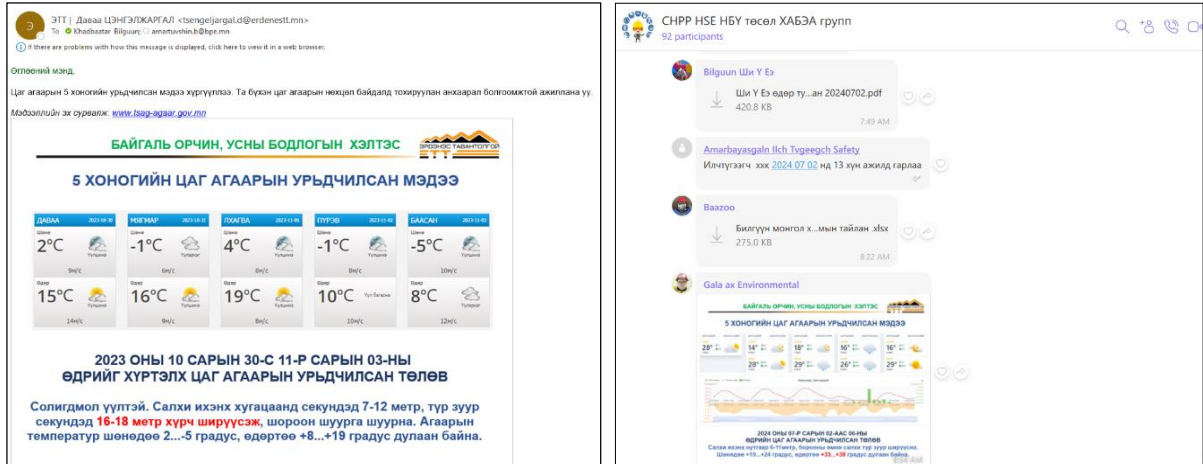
ЭТТ | Даваа ЦЭНГЭЛЖАРГАЛ <tsengeljargal.d@erdenestt.mn>
To Khadbaatar Bilguun; amartuvshin.b@bpe.mn
If there are problems with how this message is displayed, click here to view it in a web browser.

Өглөөний мэнд,

Цаг агаарын 5 хоногийн урьдчилсан мэдээ хүргүүлээ. Та бүхэн цаг агаарын нөхцөл байдалд тохируулан анхаарал болгоомжтой ажиллана уу.

Мэдээллийн эх сурвалж: www.tsag-agaar.gov.mn

БАЙГАЛЬ ОРЧИН, УСНЫ БОДЛОГЫН ХЭЛТЭС

ЭРДЭНЭС ТАВАНТОЛГОЙ

5 ХОНОГИЙН ЦАГ АГААРЫН УРЬДЧИЛСАН МЭДЭЭ

| ДАВАА 2023-10-30 | МЯГМАР 2023-10-31 | ЛХАГВА 2023-11-01 | ПҮРЭВ 2023-11-02 | БААСАН 2023-11-03 |
|---|---|---|---|---|
| Шөнө 2°C Үүлшинэ 9м/с | Шөнө -1°C Үүлэрхэг 6м/с | Шөнө 4°C Үүлшинэ 8м/с | Шөнө -1°C Үүлшинэ 8м/с | Шөнө -5°C Үүлшинэ 10м/с |
| Өдөр 15°C Үүлшинэ 14м/с | Өдөр 16°C Үүлшинэ 9м/с | Өдөр 19°C Үүлшинэ 8м/с | Өдөр 10°C Үүл багасна 10м/с | Өдөр 8°C Үүлшинэ 12м/с |

2023 ОНЫ 10 САРЫН 30-С 11-Р САРЫН 03-НЫ ӨДРИЙГ ХҮРТЭЛХ ЦАГ АГААРЫН УРЬДЧИЛСАН ТӨЛӨВ

Солигдмол үүлтэй. Салхи ихэнх хугацаанд секундэд 7-12 метр, түр зуур секундэд 16-18 метр хүрч ширүүсэж, шороон шуурга шуурна. Агаарын температур шөнөдөө 2...-5 градус, өдөртөө +8...+19 градус дулаан байна.

СНРР HSE НБУ төсөл ХАБЭА групп
92 participants

Bilguun Ши У Еэ
Ши У Еэ өдөр ту...ан 20240702.pdf
420.8 KB
7:49 AM

Amarbayasgaln Ilch Tvgeegch Safety
Илчтүгээгч ххк 2024 07 02 нд 13 хүн ажилд гарлаа

Baazoo
Билгүүн монгол х...мын тайлан .xlsx
275.0 KB
8:22 AM

Gala ax Environmental
БАЙГАЛЬ ОРЧИН, УСНЫ БОДЛОГЫН ХЭЛТЭС
5 ХОНОГИЙН ЦАГ АГААРЫН УРЬДЧИЛСАН МЭДЭЭ
28° 14° 19° 16° 16°
28° 25° 29° 26° 28°
2024 ОНЫ 07-Р САРЫН 02-ААС 06-НЫ ӨДРИЙГ ХҮРТЭЛХ ЦАГ АГААРЫН УРЬДЧИЛСАН ТӨЛӨВ
Салхи ихэнх хугацаанд 6-11метр, бороотой үеэр салхи түр зуур ширүүснэ. Шөнөдөө +19...+24 градус, өдөртөө +33...+39 градус дулаан байна.
8:34 AM